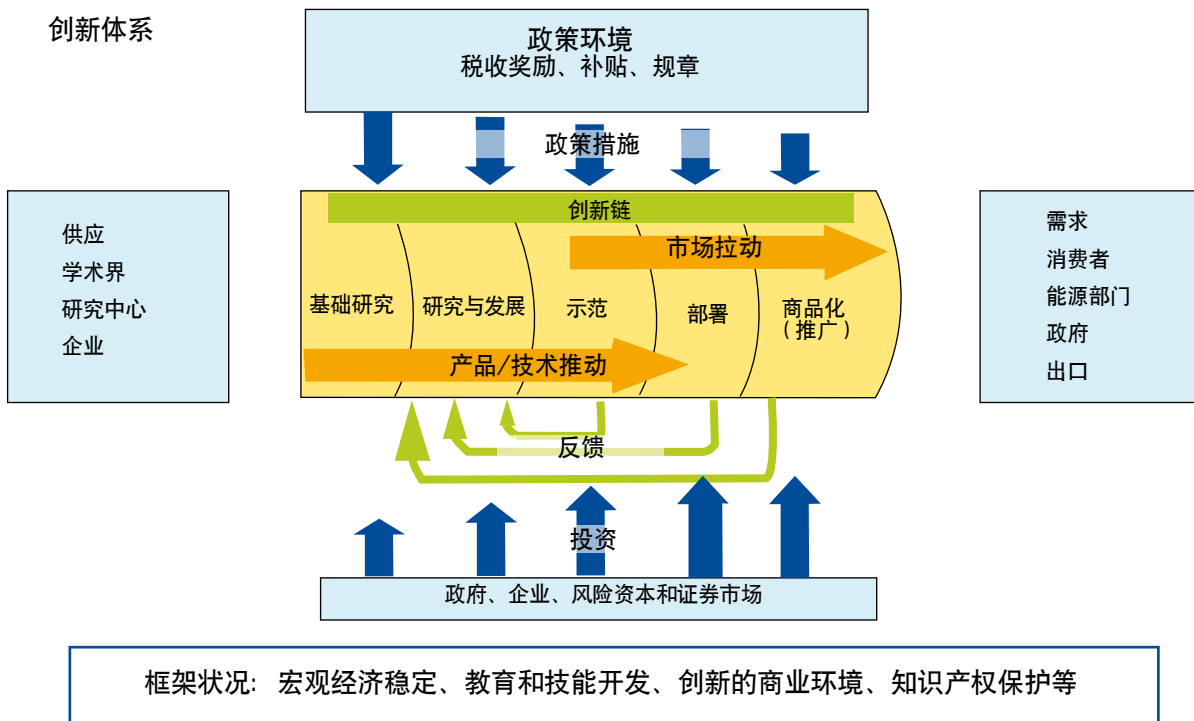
创新体系

政策环境
税收奖励、补贴、规章

政策措施

供应
学术界
研究中心
企业

创新链

市场拉动

基础研究
研究与发展
示范
部署
商品化
（推广）

产品/技术推动

需求
消费者
能源部门
政府
出口

反馈

投资

政府、企业、风险资本和证券市场

框架状况：宏观经济稳定、教育和技能开发、创新的商业环境、知识产权保护等